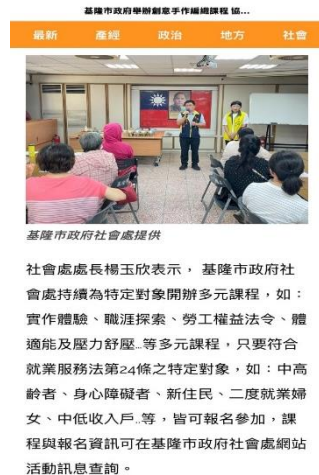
基隆市政府舉辦創意手作編織課程 協...

最新 產經 政治 地方 社會

基隆市政府社會處提供

社會處處長楊玉欣表示， 基隆市政府社會處持續為特定對象開辦多元課程，如：實作體驗、職涯探索、勞工權益法令、體適能及壓力舒壓..等多元課程，只要符合就業服務法第24條之特定對象，如：中高齡者、身心障礙者、新住民、二度就業婦女、中低收入戶..等，皆可報名參加，課程與報名資訊可在基隆市政府社會處網站活動訊息查詢。